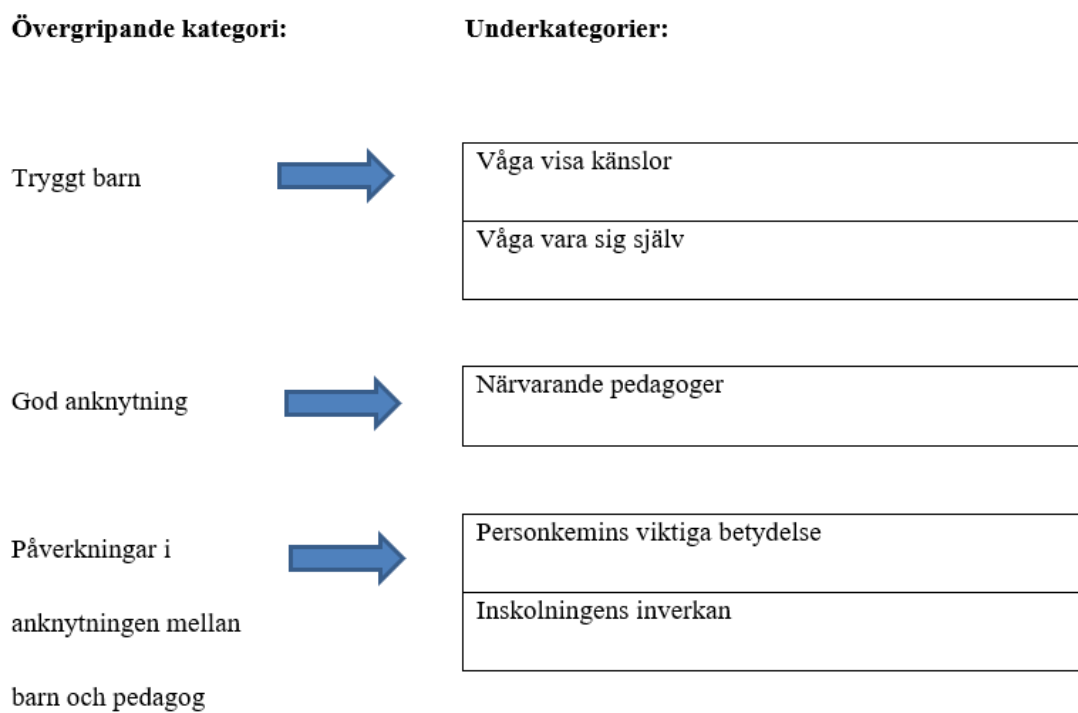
**Övergripande kategori:**

**Underkategorier:**

Tryggt barn

Våga visa känslor

Våga vara sig själv

God anknytning

Närvarande pedagoger

Påverkningar i anknytningen mellan barn och pedagog

Personkemins viktiga betydelse

Inskolningens inverkan